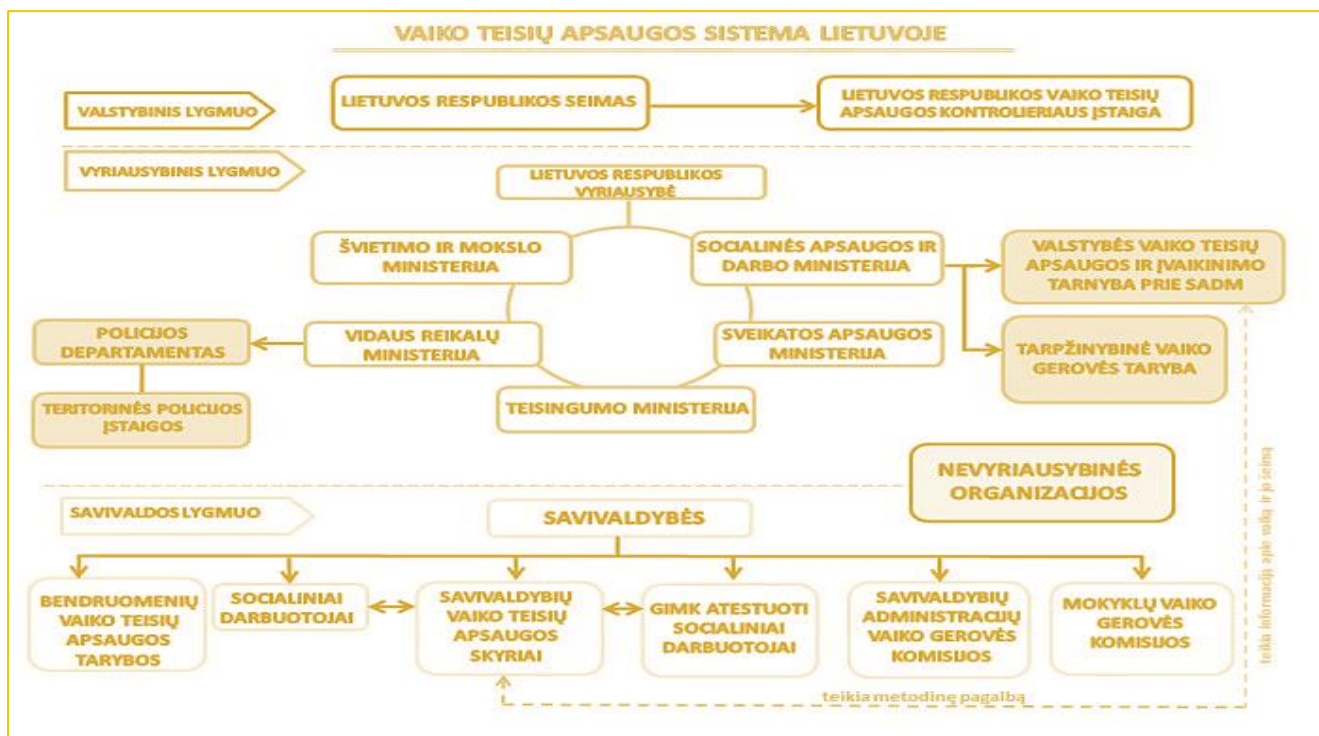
VAIKO TEISIŲ APSAUGOS SISTEMA LIETUVOJE

VALSTYBINIS LYGMUO

LIETUVOS RESPUBLIKOS SEIMAS

LIETUVOS RESPUBLIKOS VAIKO TEISIŲ APSAUGOS KONTROLIERIAUS ĮSTAIGA

VYRIAUSYBINIS LYGMUO

LIETUVOS RESPUBLIKOS VYRIAUSYBĖ

ŠVIETIMO IR MOKSLO MINISTERIJA

SOCIALINĖS APSAUGOS IR DARBO MINISTERIJA

VALSTYBĖS VAIKO TEISIŲ APSAUGOS IR ĮVAIKINIMO TARNYBA PRIE SADM

POLICIJOS DEPARTAMENTAS

VIDAUS REIKALŲ MINISTERIJA

SVEIKATOS APSAUGOS MINISTERIJA

TARPŽINYBINĖ VAIKO GEROVĖS TARYBA

TERITORINĖS POLICIJOS ĮSTAIGOS

TEISINGUMO MINISTERIJA

NEVYRIAUSYBINĖS ORGANIZACIJOS

SAVIVALDOS LYGMUO

SAVIVALDYBĖS

BENDRUOMENIŲ VAIKO TEISIŲ APSAUGOS TARYBOS

SOCIALINIAI DARBUOTOJAI

SAVIVALDYBIŲ VAIKO TEISIŲ APSAUGOS SKYRIAI

GIMK ATESTUOTI SOCIALINIAI DARBUOTOJAI

SAVIVALDYBIŲ ADMINISTRACIJŲ VAIKO GEROVĖS KOMISIJOS

MOKYKLŲ VAIKO GEROVĖS KOMISIJOS

teikia metodinę pagalbą

teikia informaciją apie vaiką ir jo šeimą